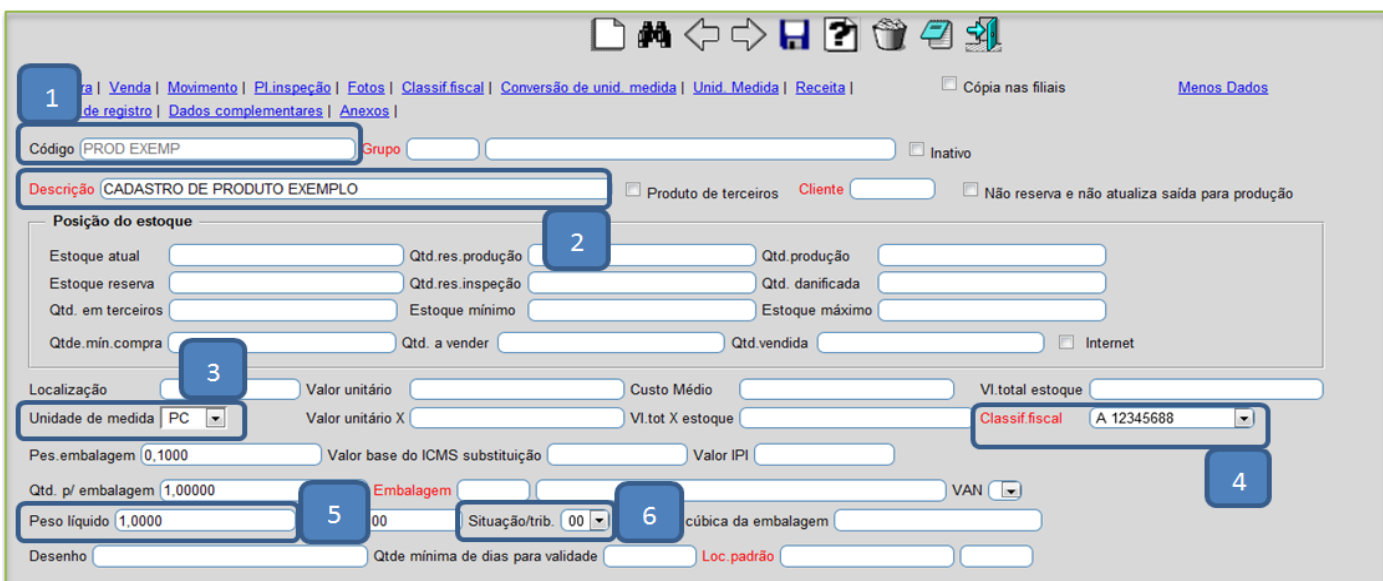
1 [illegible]ra | Venda | Movimento | Pl.inspeção | Fotos | Classif.fiscal | Conversão de unid. medida | Unid. Medida | Receita |
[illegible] de registro | Dados complementares | Anexos |

Cópia nas filiais

Menos Dados

Código PROD EXEMP
Grupo
Inativo

Descrição CADASTRO DE PRODUTO EXEMPLO
Produto de terceiros
Cliente
Não reserva e não atualiza saída para produção

Posição do estoque

2

Estoque atual
Qtd.res.produção
Qtd.produção
Estoque reserva
Qtd.res.inspeção
Qtd. danificada
Qtd. em terceiros
Estoque mínimo
Estoque máximo
Qtde.mín.compra
Qtd. a vender
Qtd.vendida
Internet

3

Localização
Valor unitário
Custo Médio
Vl.total estoque
Unidade de medida PC
Valor unitário X
Vl.tot X estoque
Classif.fiscal A 12345688

4

Pes.embalagem 0,1000
Valor base do ICMS substituição
Valor IPI
Qtd. p/ embalagem 1,00000
Embalagem
VAN

5

6

Peso líquido 1,0000
00
Situação/trib. 00
cúbica da embalagem
Desenho
Qtde mínima de dias para validade
Loc.padrão